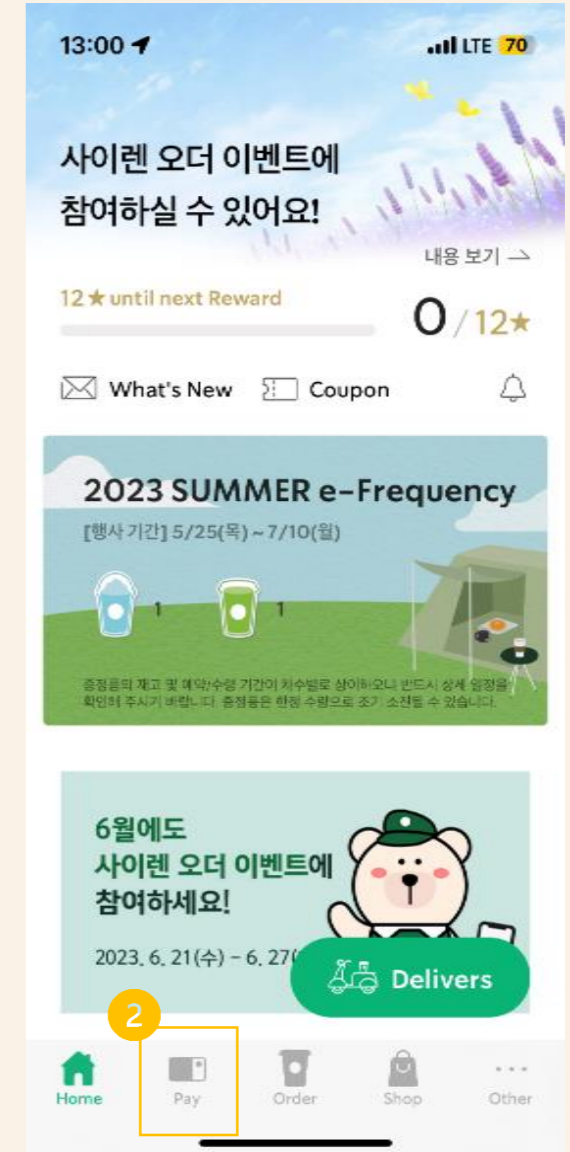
13:00

LTE 70

사이렌 오더 이벤트에 참여하실 수 있어요!

내용 보기

12★ until next Reward

0 / 12★

What's New

Coupon

2023 SUMMER e-Frequency

[행사 기간] 5/25(목) ~ 7/10(월)

1

1

증정품의 재고 및 예약/수령 기간이 지수별로 상이하오니 반드시 상세 일정을 확인해 주시기 바랍니다. 증정품은 한정 수량으로 조기 소진될 수 있습니다.

6월에도 사이렌 오더 이벤트에 참여하세요!

2023. 6. 21(수) - 6. 27(

Delivers

2

Home

Pay

Order

Shop

Other